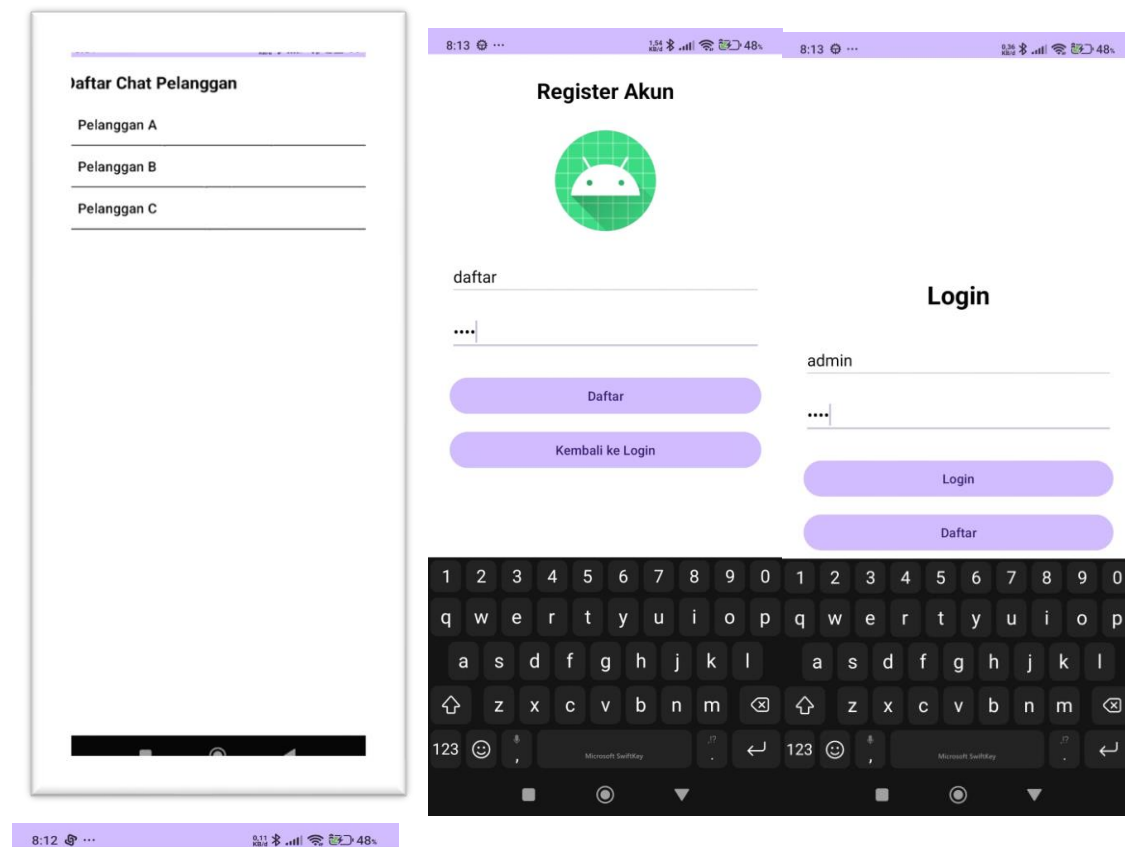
Daftar Chat Pelanggan

Pelanggan A

Pelanggan B

Pelanggan C

8:13 ⊕ ···

48%

Register Akun

daftar

••••

Daftar

Kembali ke Login

1 2 3 4 5 6 7 8 9 0
q w e r t y u i o p
a s d f g h j k l
z x c v b n m
123 , Microsoft SwiftKey .

8:13 ⊕ ···

48%

Login

admin

••••

Login

Daftar

1 2 3 4 5 6 7 8 9 0
q w e r t y u i o p
a s d f g h j k l
z x c v b n m
123 , Microsoft SwiftKey .

8:12 ···

48%